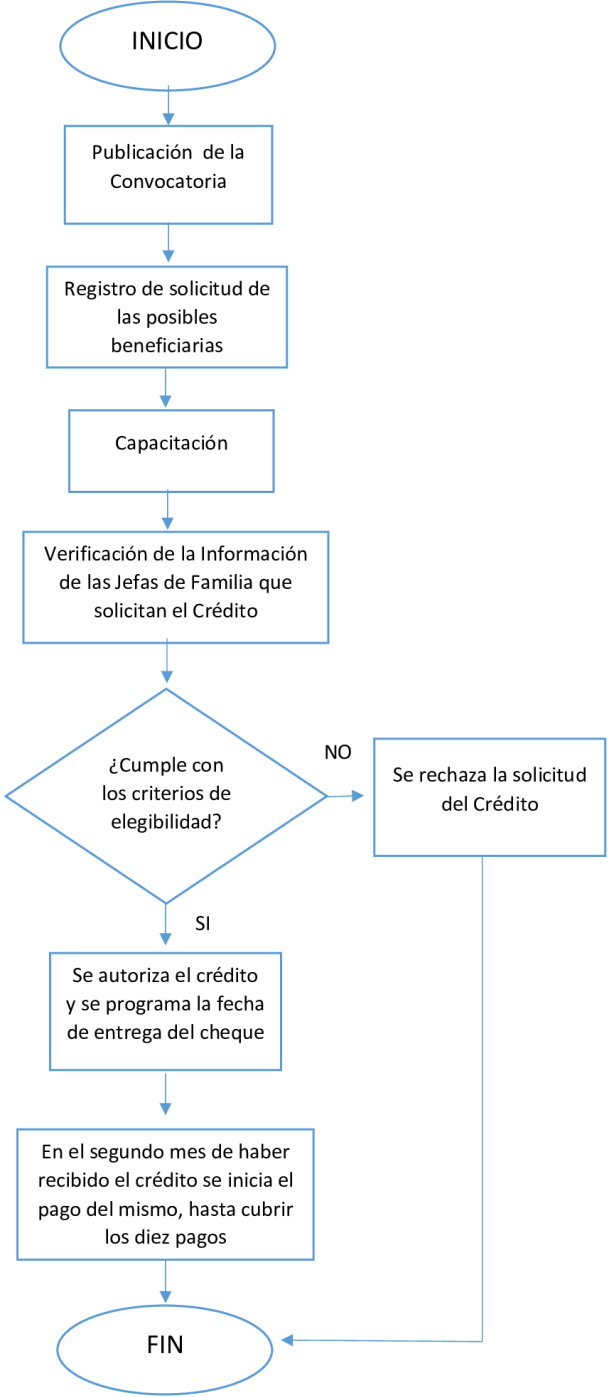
INICIO

Publicación de la Convocatoria

Registro de solicitud de las posibles beneficiarias

Capacitación

Verificación de la Información de las Jefas de Familia que solicitan el Crédito

¿Cumple con los criterios de elegibilidad?

NO

Se rechaza la solicitud del Crédito

SI

Se autoriza el crédito y se programa la fecha de entrega del cheque

En el segundo mes de haber recibido el crédito se inicia el pago del mismo, hasta cubrir los diez pagos

FIN